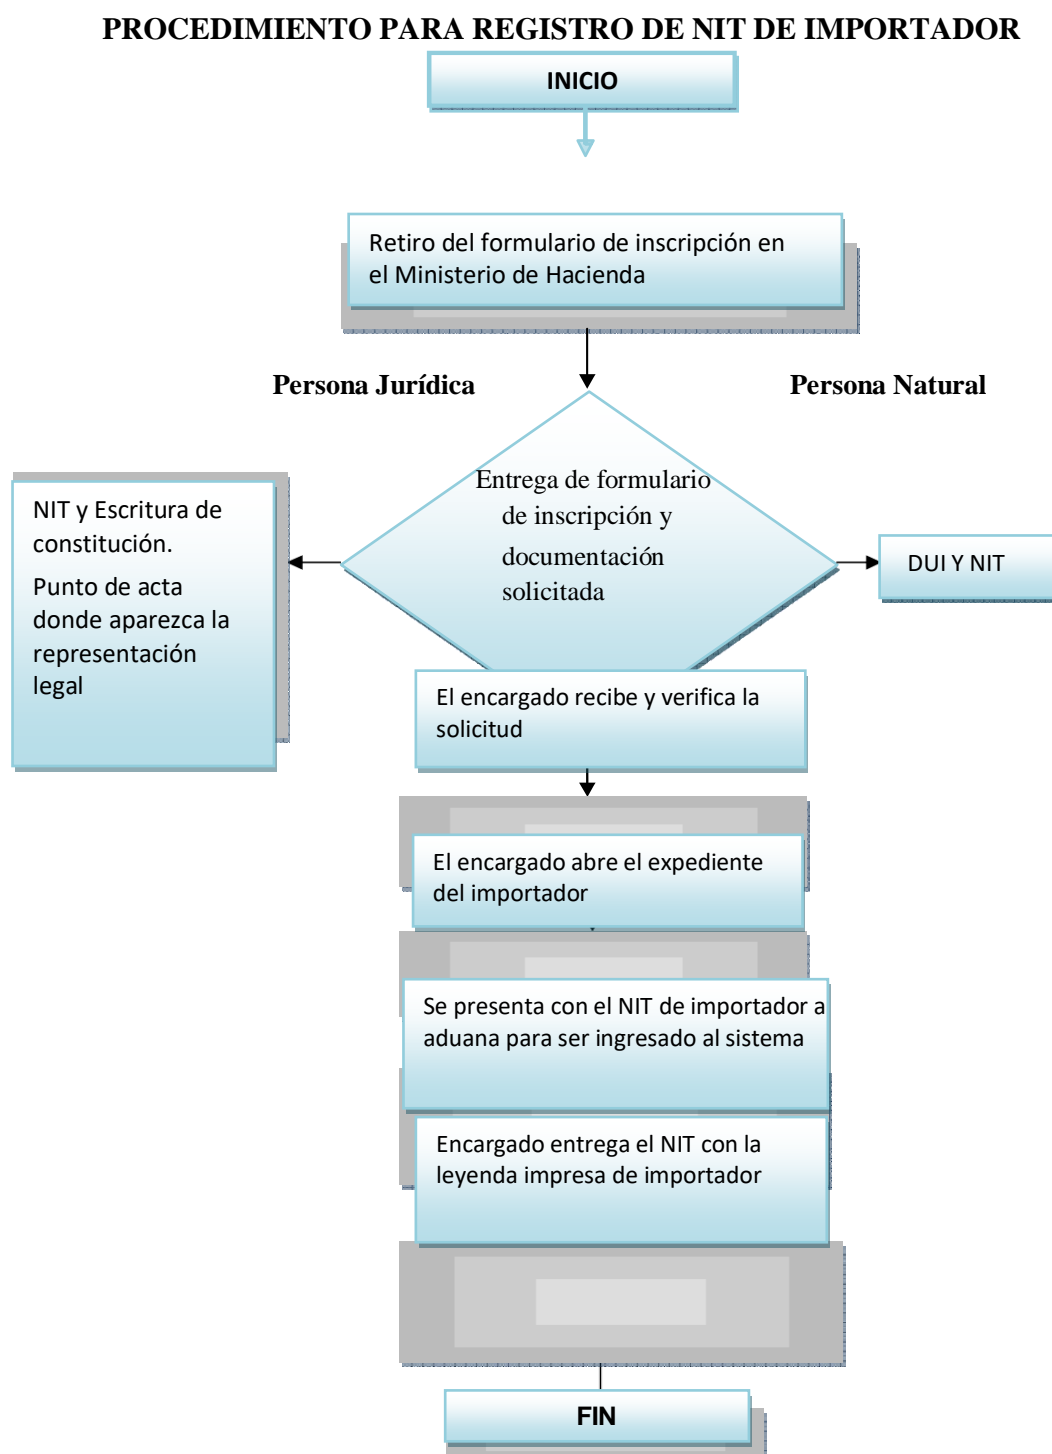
PROCEDIMIENTO PARA REGISTRO DE NIT DE IMPORTADOR

INICIO

Retiro del formulario de inscripción en el Ministerio de Hacienda

Persona Jurídica

Persona Natural

Entrega de formulario de inscripción y documentación solicitada

NIT y Escritura de constitución.

Punto de acta donde aparezca la representación legal

DUI Y NIT

El encargado recibe y verifica la solicitud

El encargado abre el expediente del importador

Se presenta con el NIT de importador a aduana para ser ingresado al sistema

Encargado entrega el NIT con la leyenda impresa de importador

FIN